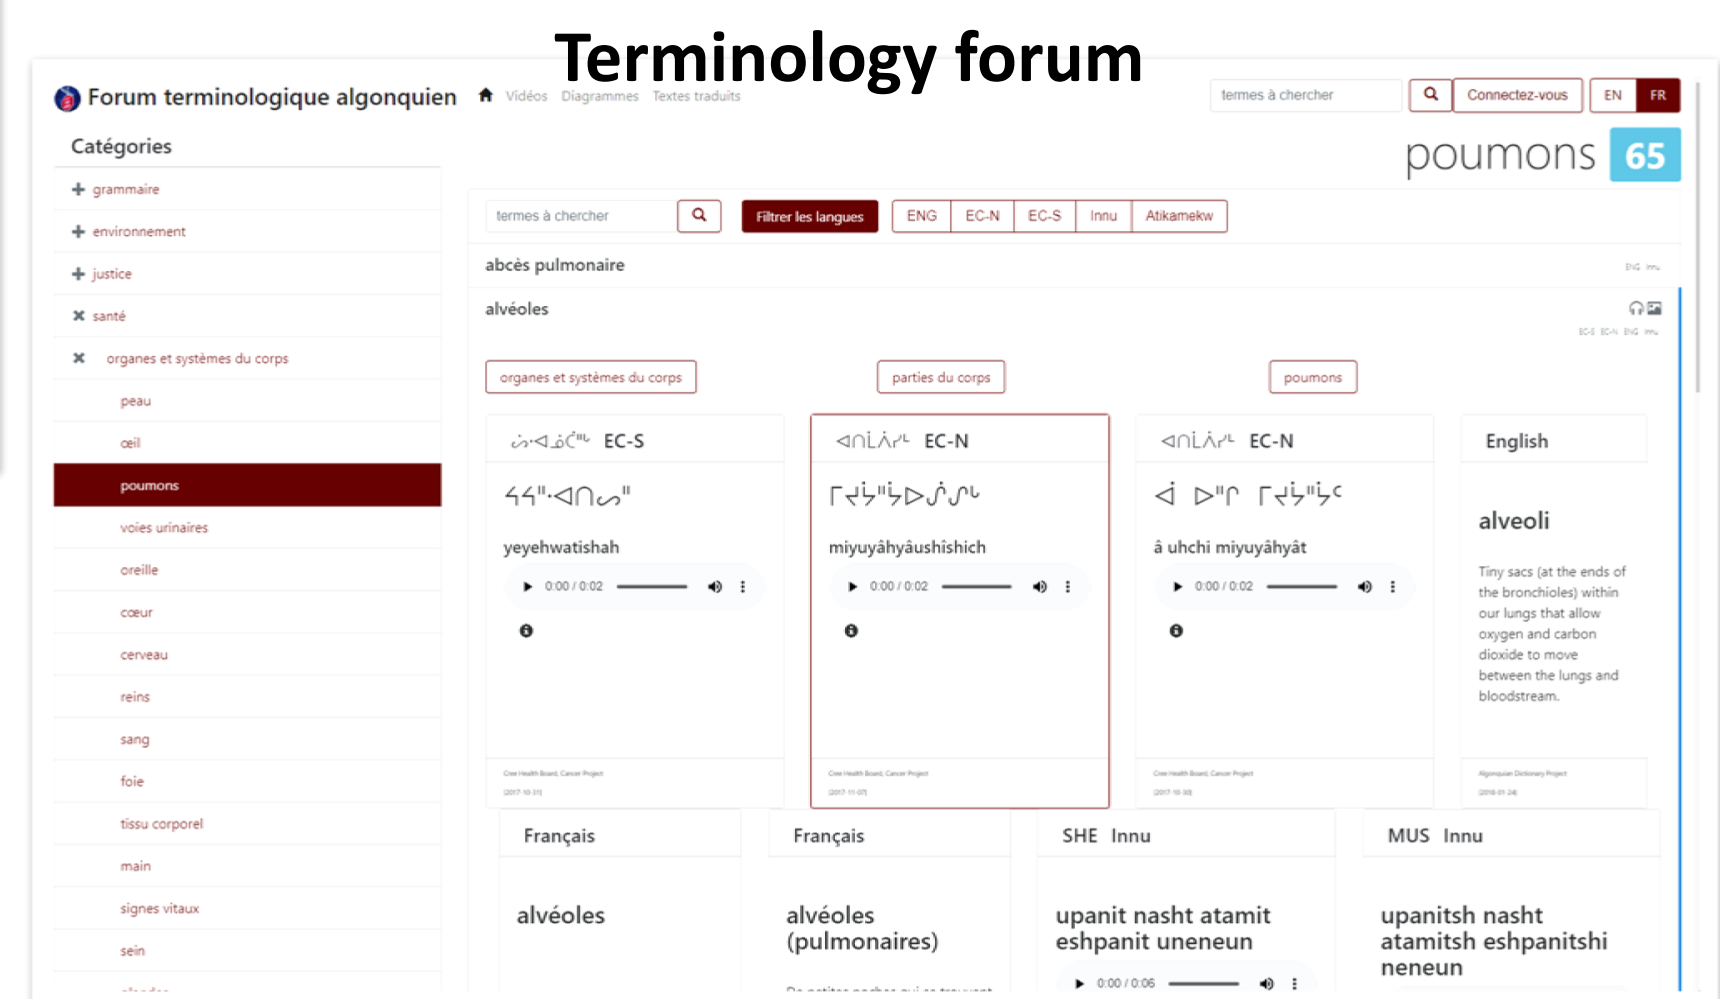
Terminology forum

Forum terminologique algonquien Vidéos Diagrammes Textes traduits

termes à chercher Connectez-vous EN FR

poumons 65

Catégories

+ grammaire
+ environnement
+ justice
✖ santé
✖ organes et systèmes du corps
peau
oeil
poumons
voies urinaires
oreille
cœur
cerveau
reins
sang
foie
tissu corporel
main
signes vitaux
sein
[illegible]

termes à chercher Filtrer les langues ENG EC-N EC-S Innu Atikamekw

abcès pulmonaire

alvéoles

organes et systèmes du corps parties du corps poumons

ᔮᐧᐊᓃᐦᒡ EC-S
ᔮᔮᐦᐧᐊᑎᔕᐦ
yeyehwatishah
0:00 / 0:02
Cree Health Board, Cancer Project
[2017-10-31]

ᐊᑎᒫᐱᓯᒼ EC-N
ᒥᔪᔮᐦᔮᐅᔑᔑᒡ
miyuyâhyâushishich
0:00 / 0:02
Cree Health Board, Cancer Project
[2017-11-07]

ᐊᑎᒫᐱᓯᒼ EC-N
ᐋ ᐅᐦᒋ ᒥᔪᔮᐦᔮᑦ
â uhchi miyuyâhyât
0:00 / 0:02
Cree Health Board, Cancer Project
[2017-10-30]

English
alveoli
Tiny sacs (at the ends of the bronchioles) within our lungs that allow oxygen and carbon dioxide to move between the lungs and bloodstream.
Algonquian Dictionary Project
[2018-01-24]

Français
alvéoles

Français
alvéoles (pulmonaires)
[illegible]

SHE Innu
upanit nasht atamit eshpanit uneneun
0:00 / 0:06

MUS Innu
upanitsh nasht atamitsh eshpanitshi neneun